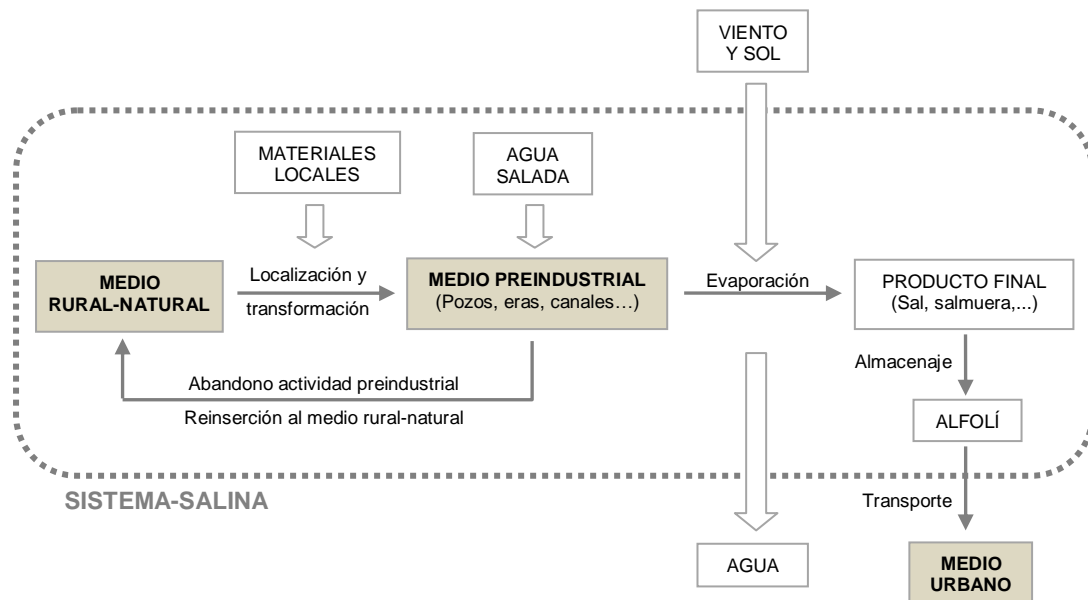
VIENTO Y SOL

MATERIALES LOCALES

AGUA SALADA

MEDIO RURAL-NATURAL

Localización y transformación

MEDIO PREINDUSTRIAL
(Pozos, eras, canales…)

Evaporación

PRODUCTO FINAL
(Sal, salmuera,...)

Almacenaje

ALFOLÍ

Abandono actividad preindustrial

Reinserción al medio rural-natural

SISTEMA-SALINA

Transporte

AGUA

MEDIO URBANO